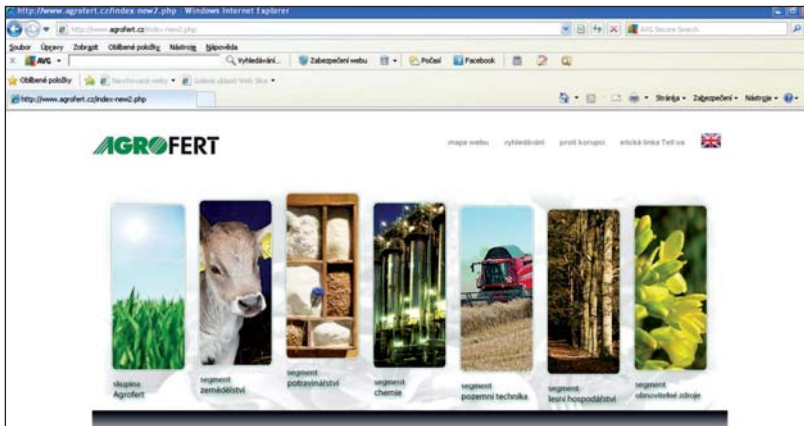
http://www.agrofert.cz/index-new2.php - Windows Internet Explorer

http://www.agrofert.cz/index-new2.php

AVG Secure Search

Soubor Úpravy Zobrazit Oblíbené položky Nástroje Nápověda

AVG

Vyhledávání...

Zabezpečení webu

Počasí

Facebook

Oblíbené položky

Navrhované weby

Galerie oblastí Web Slice

http://www.agrofert.cz/index-new2.php

Stránka Zabezpečení Nástroje

AGROFERT

mapa webu vyhledávání proti korupci etická linka Tell us

skupina Agrofert

segment zemědělství

segment potravinářství

segment chemie

segment pozemní technika

segment lesní hospodářství

segment obnovitelné zdroje